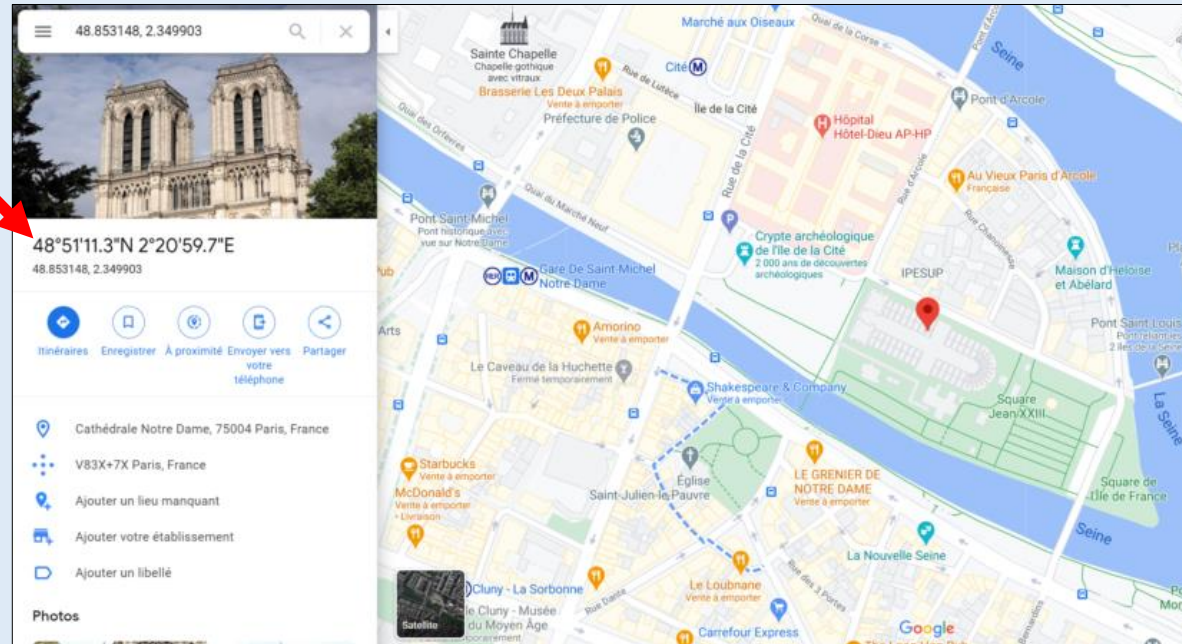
48.853148, 2.349903

48°51'11.3"N 2°20'59.7"E
48.853148, 2.349903

Itinéraires
Enregistrer
À proximité
Envoyer vers votre téléphone
Partager

Cathédrale Notre Dame, 75004 Paris, France
V83X+7X Paris, France
Ajouter un lieu manquant
Ajouter votre établissement
Ajouter un libellé

Photos

Sainte Chapelle
Chapelle gothique avec vitraux
Brasserie Les Deux Palais
Vente à emporter
Rue de Lutèce
Cité
Île de la Cité
Préfecture de Police
Marché aux Oiseaux
Quai de la Corse
Seine
Pont d'Arcole
Hôpital Hôtel-Dieu AP-HP
Rue de la Cité
Au Vieux Paris d'Arcole
Française
Quai des Orfèvres
Quai du Marché Neuf
Pont Saint-Michel
Pont historique avec vue sur Notre-Dame
Crypte archéologique de l'Île de la Cité
2 000 ans de découvertes archéologiques
Rue Chanoinesse
Rue d'Arcole
IPESUP
Maison d'Héloïse et Abélard
Gare De Saint-Michel Notre Dame
Pub
Arts
Amorino
Vente à emporter
Pont Saint-Louis
Pont piétonnier entre 2 îles de la Seine
Le Caveau de la Huchette
Fermé temporairement
Shakespeare & Company
Vente à emporter
Square Jean XXIII
La Seine
Starbucks
Vente à emporter
McDonald's
Vente à emporter · Livraison
Église Saint-Julien-le-Pauvre
LE GRENIER DE NOTRE DAME
Vente à emporter
Square de l'Île de France
Seine
La Nouvelle Seine
Cluny - La Sorbonne
Cluny - Musée du Moyen Âge
Le Loubnane
Vente à emporter
Rue des 3 Portes
Rue Dante
Carrefour Express
Satellite
Google